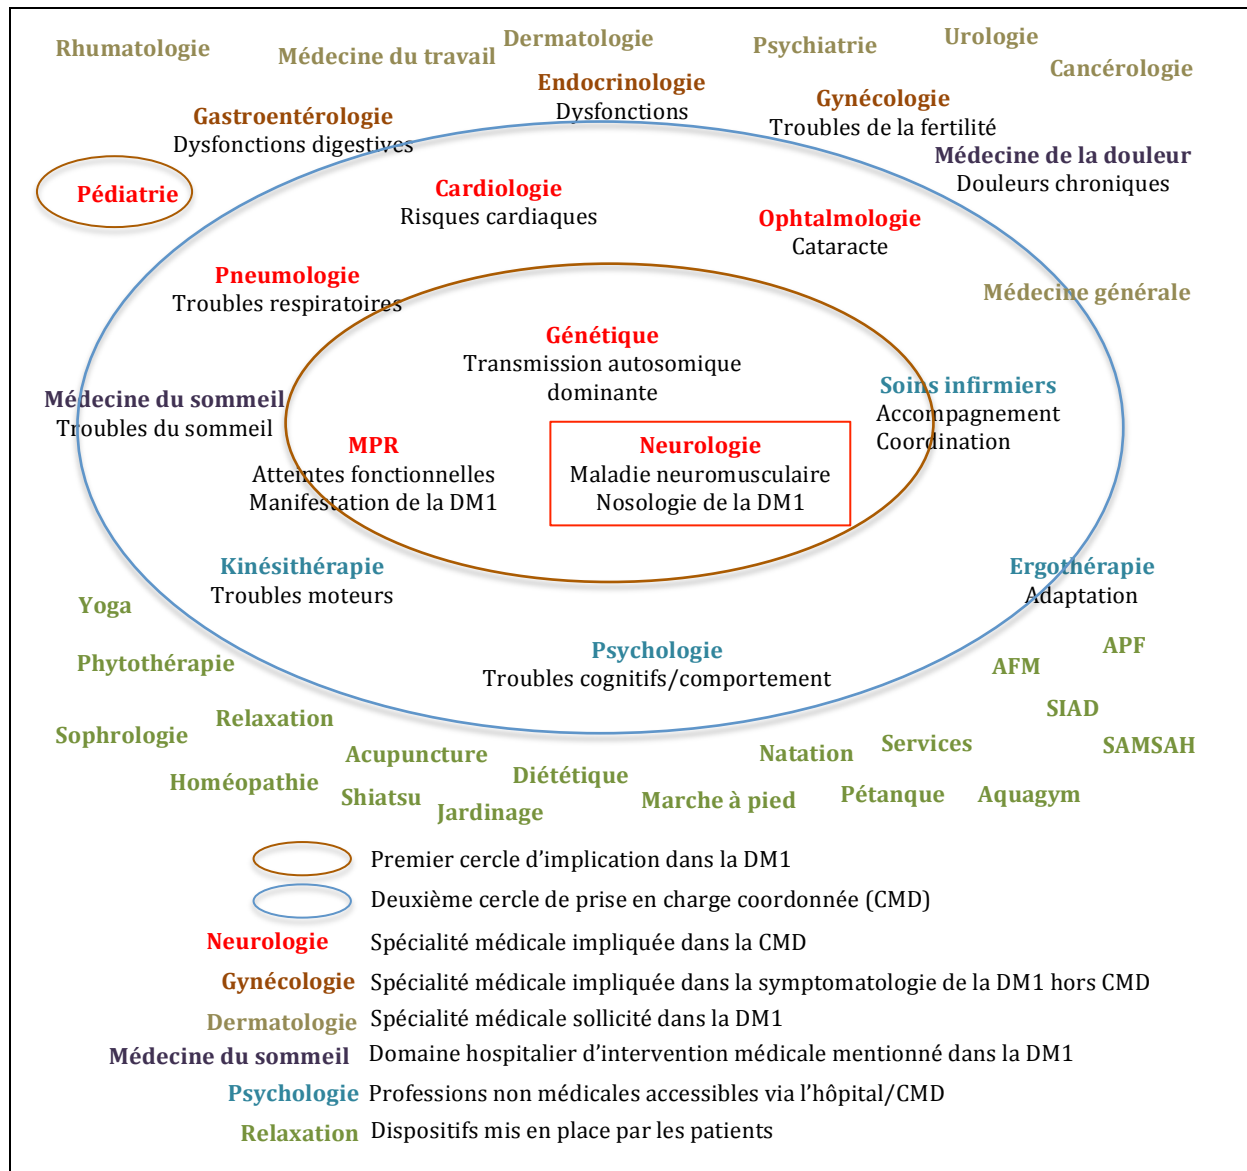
Rhumatologie

Médecine du travail

Dermatologie

Psychiatrie

Urologie

Cancérologie

Endocrinologie
Dysfonctions

Gynécologie
Troubles de la fertilité

Gastroentérologie
Dysfonctions digestives

Médecine de la douleur
Douleurs chroniques

Pédiatrie

Cardiologie
Risques cardiaques

Ophtalmologie
Cataracte

Pneumologie
Troubles respiratoires

Médecine générale

Génétique
Transmission autosomique dominante

Médecine du sommeil
Troubles du sommeil

Soins infirmiers
Accompagnement
Coordination

MPR
Atteintes fonctionnelles
Manifestation de la DM1

Neurologie
Maladie neuromusculaire
Nosologie de la DM1

Kinésithérapie
Troubles moteurs

Ergothérapie
Adaptation

Yoga

Psychologie
Troubles cognitifs/comportement

APF

Phytothérapie

AFM

SIAD

Relaxation

Sophrologie

SAMSAH

Acupuncture

Natation

Services

Homéopathie

Diététique

Shiatsu

Marche à pied

Pétanque

Aquagym

Jardinage

Premier cercle d'implication dans la DM1

Deuxième cercle de prise en charge coordonnée (CMD)

Neurologie Spécialité médicale impliquée dans la CMD

Gynécologie Spécialité médicale impliquée dans la symptomatologie de la DM1 hors CMD

Dermatologie Spécialité médicale sollicité dans la DM1

Médecine du sommeil Domaine hospitalier d'intervention médicale mentionné dans la DM1

Psychologie Professions non médicales accessibles via l'hôpital/CMD

Relaxation Dispositifs mis en place par les patients